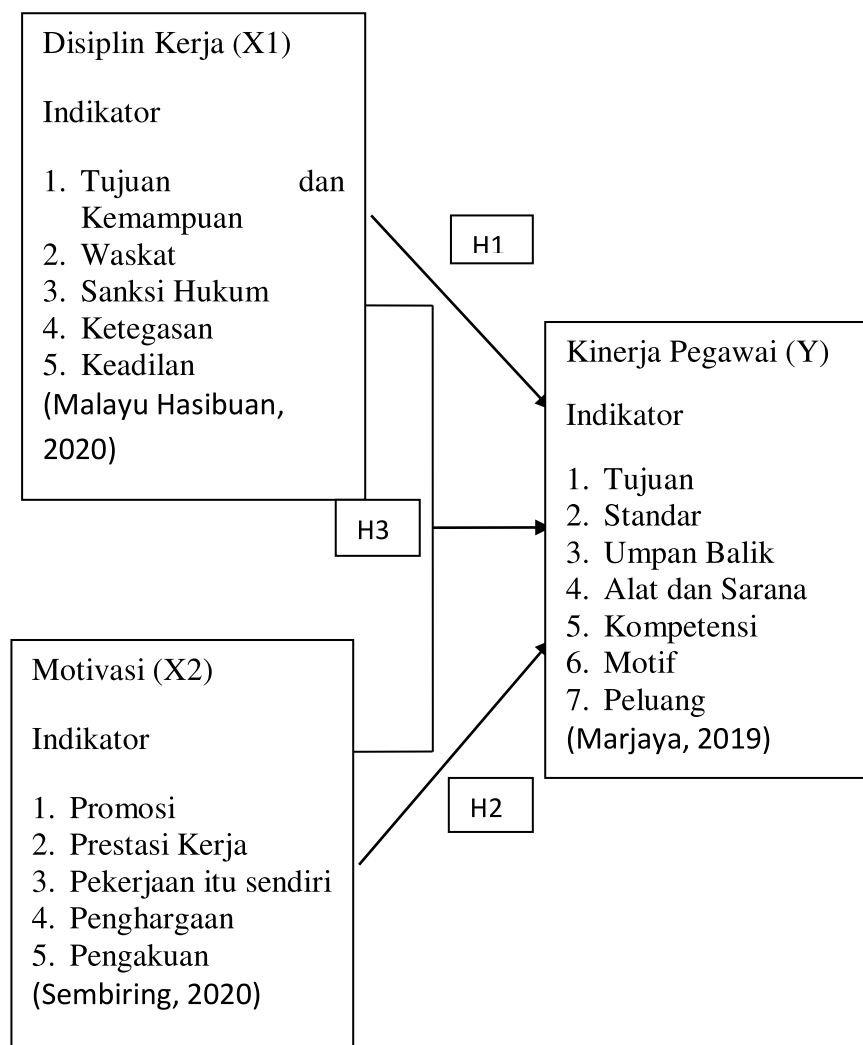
Disiplin Kerja (X1)

Indikator

1. Tujuan dan Kemampuan
2. Waskat
3. Sanksi Hukum
4. Ketegasan
5. Keadilan
(Malayu Hasibuan, 2020)

H1

H3

Kinerja Pegawai (Y)

Indikator

1. Tujuan
2. Standar
3. Umpan Balik
4. Alat dan Sarana
5. Kompetensi
6. Motif
7. Peluang
(Marjaya, 2019)

Motivasi (X2)

Indikator

1. Promosi
2. Prestasi Kerja
3. Pekerjaan itu sendiri
4. Penghargaan
5. Pengakuan
(Sembiring, 2020)

H2